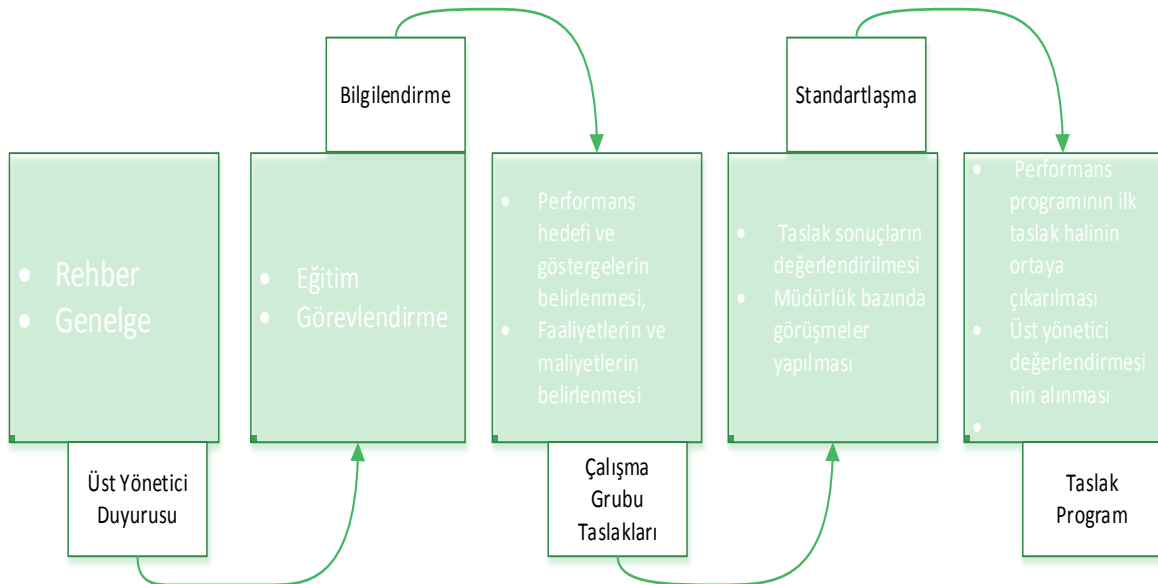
Bilgilendirme

Standartlaşma

- Rehber
- Genelge

Üst Yönetici Duyurusu

- Eğitim
- Görevlendirme

- Performans hedefi ve göstergelerin belirlenmesi,
- Faaliyetlerin ve maliyetlerin belirlenmesi

Çalışma Grubu Taslakları

- Taslak sonuçların değerlendirilmesi
- Müdürlük bazında görüşmeler yapılması

- Performans programının ilk taslak halinin ortaya çıkarılması
- Üst yönetici değerlendirmesinin alınması
-

Taslak Program